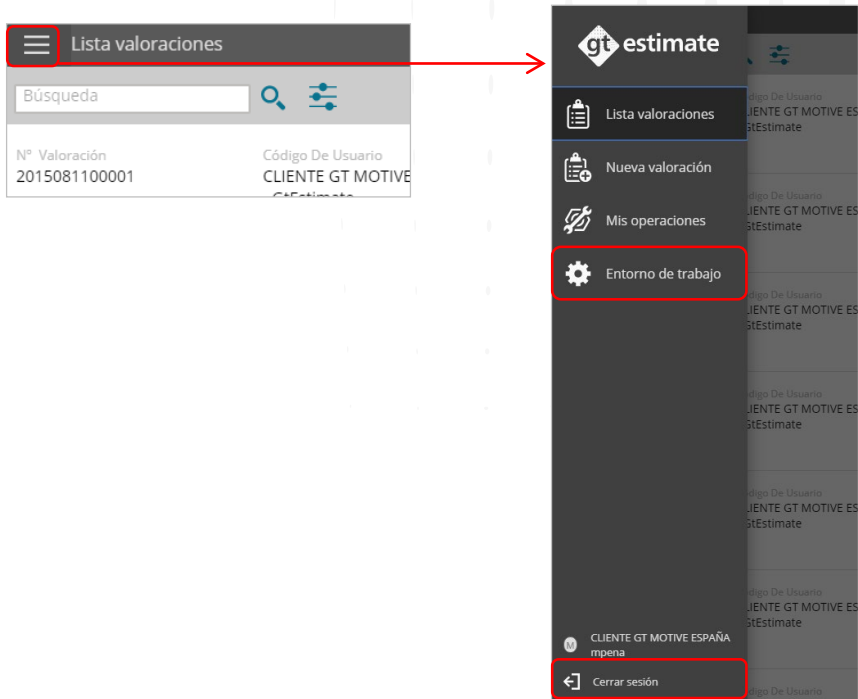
Lista valoraciones

Búsqueda

Nº Valoración
2015081100001

Código De Usuario
CLIENTE GT MOTIVE

gt estimate

Lista valoraciones

Nueva valoración

Mis operaciones

Entorno de trabajo

M CLIENTE GT MOTIVE ESPAÑA
mpena

Cerrar sesión

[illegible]digo De Usuario
CLIENTE GT MOTIVE ES
GtEstimate

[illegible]digo De Usuario
CLIENTE GT MOTIVE ES
GtEstimate

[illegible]digo De Usuario
CLIENTE GT MOTIVE ES
GtEstimate

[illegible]digo De Usuario
CLIENTE GT MOTIVE ES
GtEstimate

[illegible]digo De Usuario
CLIENTE GT MOTIVE ES
GtEstimate

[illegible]digo De Usuario
CLIENTE GT MOTIVE ES
GtEstimate

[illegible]digo De Usuario